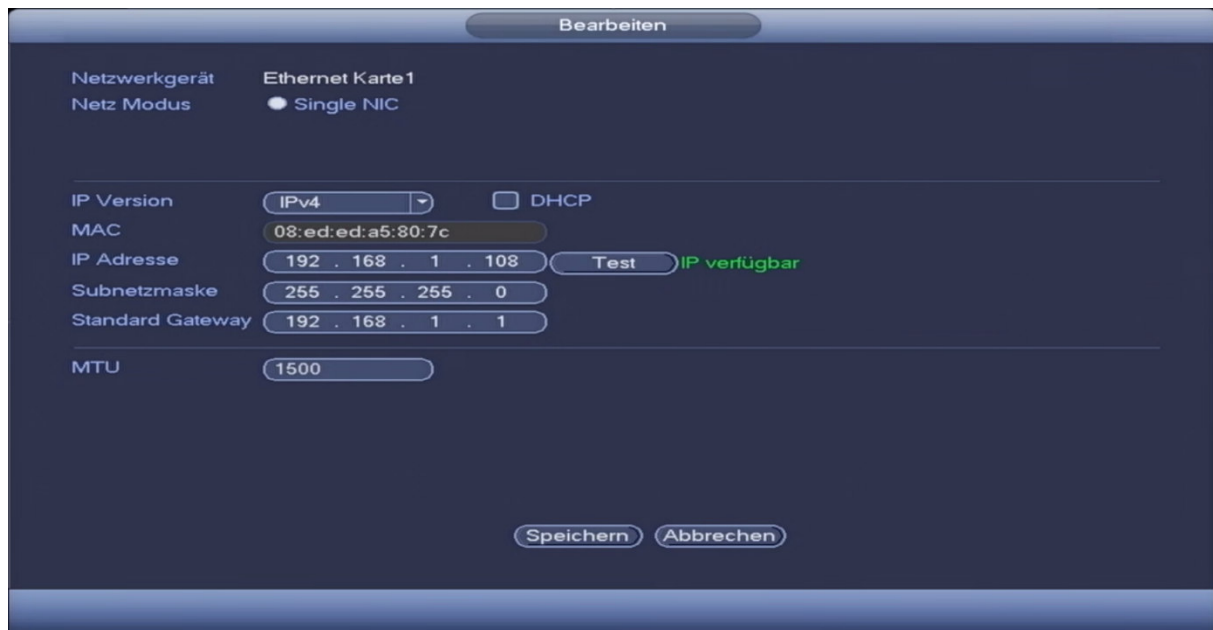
Bearbeiten

Netzwerkgerät Ethernet Karte1
Netz Modus Single NIC

IP Version IPv4 DHCP
MAC 08:ed:ed:a5:80:7c
IP Adresse 192 . 168 . 1 . 108 Test IP verfügbar
Subnetzmaske 255 . 255 . 255 . 0
Standard Gateway 192 . 168 . 1 . 1

MTU 1500

Speichern Abbrechen